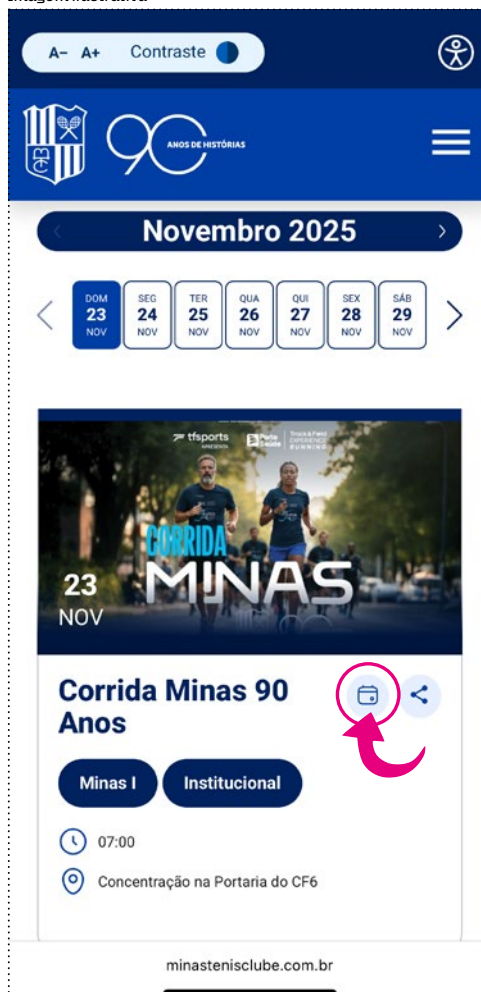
A- A+ Contraste

90 ANOS DE HISTÓRIAS

Novembro 2025

| DOM 23 NOV | SEG 24 NOV | TER 25 NOV | QUA 26 NOV | QUI 27 NOV | SEX 28 NOV | SÁB 29 NOV |
|---|---|---|---|---|---|---|

tfsports APRESENTA Porto Saúde Track & Field EXPERIENCE RUNNING

CORRIDA MINAS 90

23 NOV

Corrida Minas 90 Anos

Minas I Institucional

07:00

Concentração na Portaria do CF6

minastenisclube.com.br